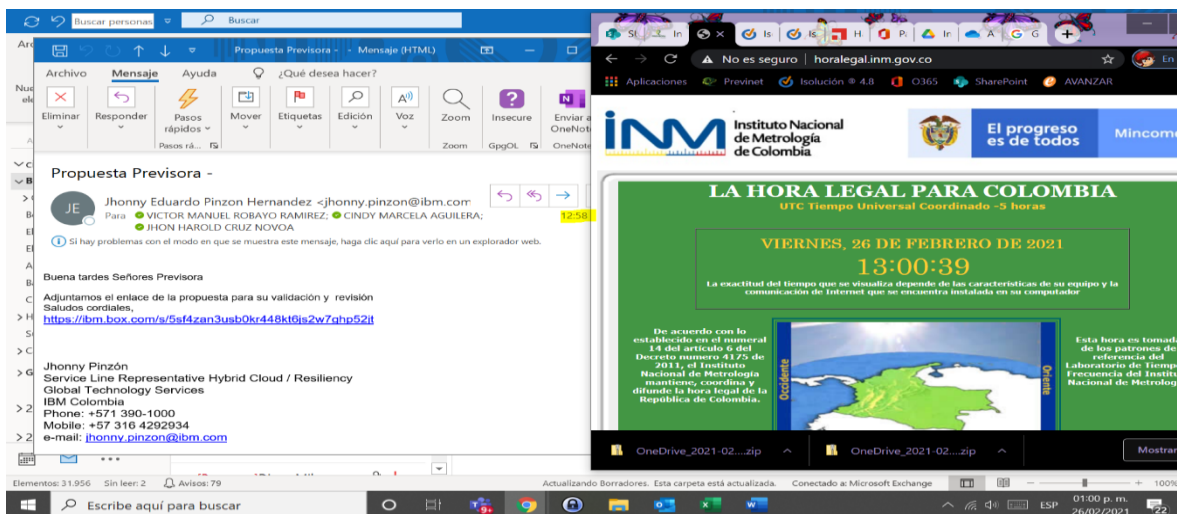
Buscar personas Buscar

Propuesta Previsora - - Mensaje (HTML)

Archivo Mensaje Ayuda ¿Qué desea hacer?

Eliminar Responder Pasos rápidos Mover Etiquetas Edición Voz Zoom Insecure Enviar a OneNote

Pasos rá... Zoom GpgOL OneNote

Propuesta Previsora -

JE Jhonny Eduardo Pinzon Hernandez <jhonny.pinzon@ibm.com

Para VICTOR MANUEL ROBAYO RAMIREZ; CINDY MARCELA AGUILERA; JHON HAROLD CRUZ NOVOA

12:58

Si hay problemas con el modo en que se muestra este mensaje, haga clic aquí para verlo en un explorador web.

Buena tardes Señores Previsora

Adjuntamos el enlace de la propuesta para su validación y revisión
Saludos cordiales,
https://ibm.box.com/s/5sf4zan3usb0kr448kt6js2w7ghp52it

Jhonny Pinzón
Service Line Representative Hybrid Cloud / Resiliency
Global Technology Services
IBM Colombia
Phone: +571 390-1000
Mobile: +57 316 4292934
e-mail: jhonny.pinzon@ibm.com

No es seguro | horalegal.inm.gov.co

Aplicaciones Previnet Isolución ® 4.8 O365 SharePoint AVANZAR

INM Instituto Nacional de Metrología de Colombia

El progreso es de todos Mincome

LA HORA LEGAL PARA COLOMBIA
UTC Tiempo Universal Coordinado -5 horas

VIERNES, 26 DE FEBRERO DE 2021
13:00:39

La exactitud del tiempo que se visualiza depende de las características de su equipo y la comunicación de Internet que se encuentra instalada en su computador

De acuerdo con lo establecido en el numeral 14 del artículo 6 del Decreto numero 4175 de 2011, el Instituto Nacional de Metrología mantiene, coordina y difunde la hora legal de la República de Colombia.

Occidente Oriente

Esta hora es tomad de los patrones de referencia del Laboratorio de Tiemp Frecuencia del Institu Nacional de Metrolog

OneDrive_2021-02....zip OneDrive_2021-02....zip Mostrar

Elementos: 31.956 Sin leer: 2 Avisos: 79 Actualizando Borradores. Esta carpeta está actualizada. Conectado a: Microsoft Exchange 100%

Escribe aquí para buscar ESP 01:00 p. m. 26/02/2021 22